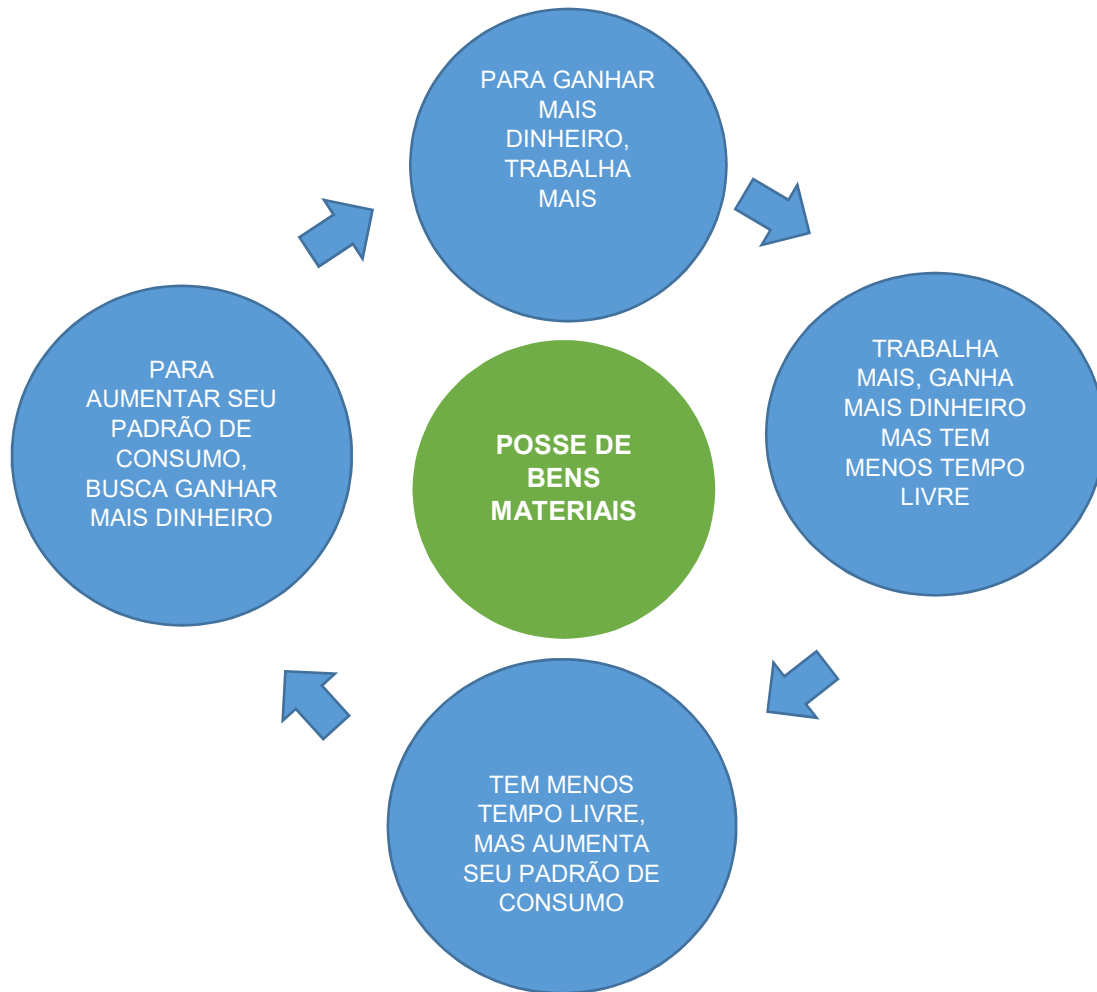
PARA GANHAR MAIS DINHEIRO, TRABALHA MAIS

TRABALHA MAIS, GANHA MAIS DINHEIRO MAS TEM MENOS TEMPO LIVRE

POSSE DE BENS MATERIAIS

TEM MENOS TEMPO LIVRE, MAS AUMENTA SEU PADRÃO DE CONSUMO

PARA AUMENTAR SEU PADRÃO DE CONSUMO, BUSCA GANHAR MAIS DINHEIRO